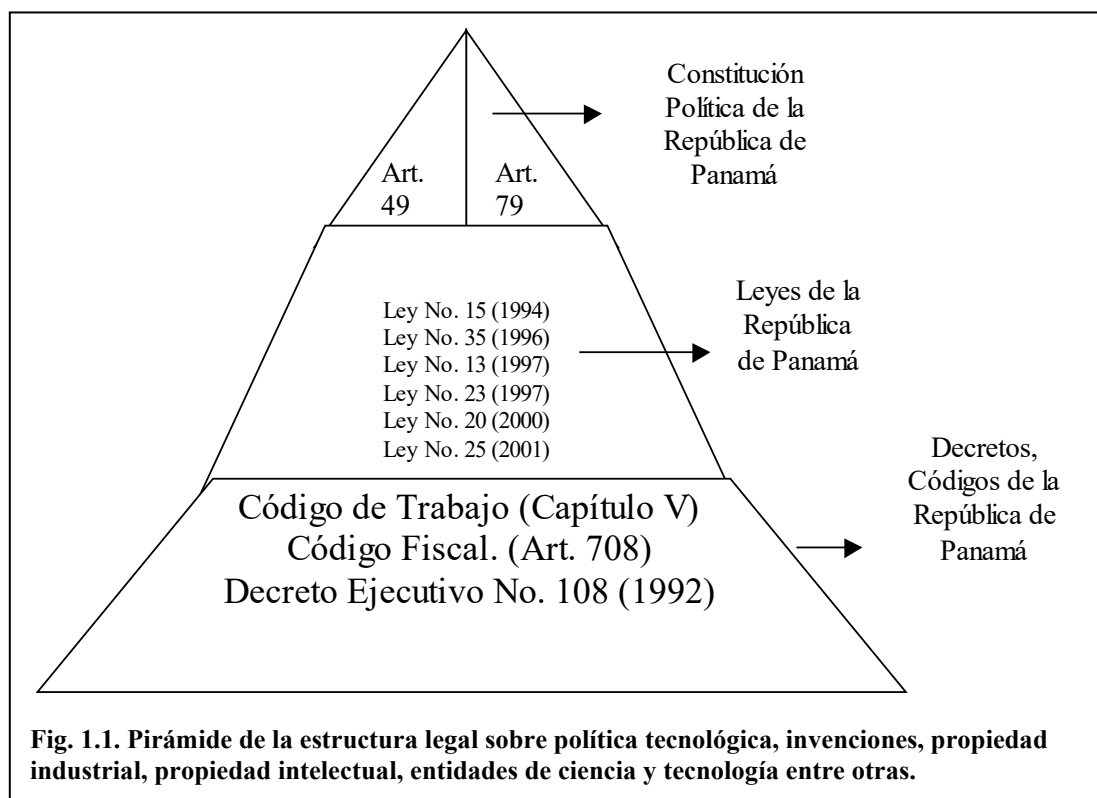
Art. 49

Art. 79

Constitución Política de la República de Panamá

Ley No. 15 (1994)
Ley No. 35 (1996)
Ley No. 13 (1997)
Ley No. 23 (1997)
Ley No. 20 (2000)
Ley No. 25 (2001)

Leyes de la República de Panamá

Código de Trabajo (Capítulo V)
Código Fiscal. (Art. 708)
Decreto Ejecutivo No. 108 (1992)

Decretos, Códigos de la República de Panamá

**Fig. 1.1. Pirámide de la estructura legal sobre política tecnológica, invenciones, propiedad industrial, propiedad intelectual, entidades de ciencia y tecnología entre otras.**